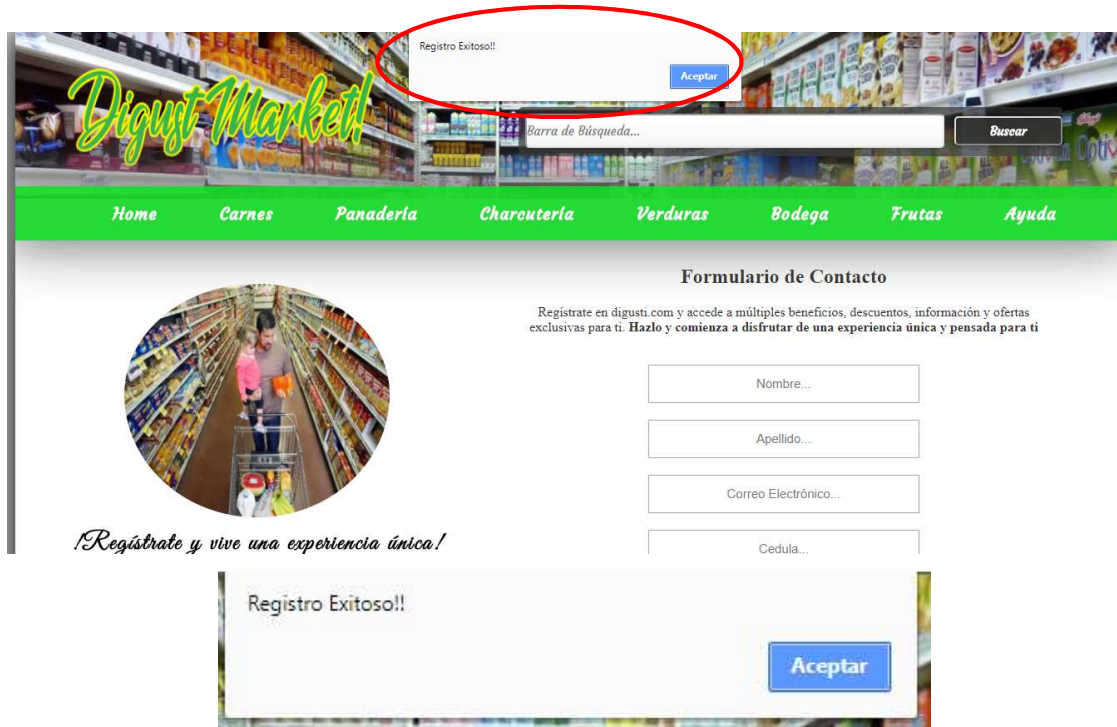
Registro Exitoso!!

Aceptar

Digust Market!

Barra de Búsqueda...

Buscar

Home Carnes Panadería Charcutería Verduras Bodega Frutas Ayuda

Formulario de Contacto

Regístrate en digusti.com y accede a múltiples beneficios, descuentos, información y ofertas exclusivas para ti. **Hazlo y comienza a disfrutar de una experiencia única y pensada para ti**

Nombre...

Apellido...

Correo Electrónico...

Cedula...

!Regístrate y vive una experiencia única!

Registro Exitoso!!

Aceptar